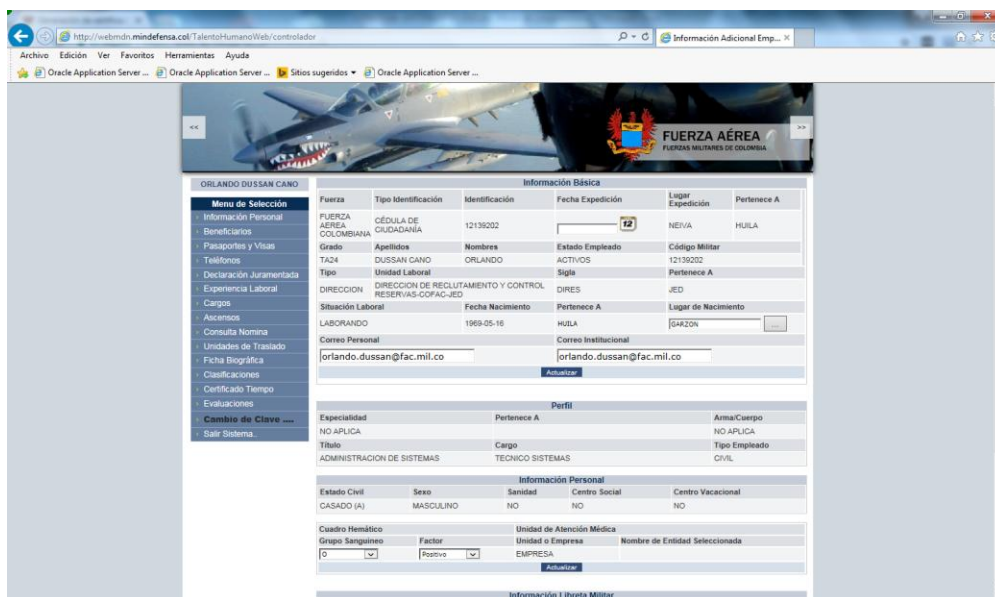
http://webmdn.mindefensa.col/TalentoHumanoWeb/controlador
Información Adicional Emp...
Archivo Edición Ver Favoritos Herramientas Ayuda
Oracle Application Server ... Oracle Application Server ... Sitios sugeridos Oracle Application Server ...

<<
>>
FUERZA AÉREA
FUERZAS MILITARES DE COLOMBIA

ORLANDO DUSSAN CANO
Menu de Selección
Información Personal
Beneficiarios
Pasaportes y Visas
Teléfonos
Declaración Juramentada
Experiencia Laboral
Cargos
Ascensos
Consulta Nomina
Unidades de Traslado
Ficha Biográfica
Clasificaciones
Certificado Tiempo
Evaluaciones
Cambio de Clave ....
Salir Sistema.

Información Básica

| Fuerza | Tipo Identificación | Identificación | Fecha Expedición | Lugar Expedición | Pertenece A |
|---|---|---|---|---|---|
| FUERZA AEREA COLOMBIANA | CÉDULA DE CIUDADANÍA | 12139202 | 12 | NEIVA | HUILA |
| Grado | Apellidos | Nombres | Estado Empleado | Código Militar | |
| TA24 | DUSSAN CANO | ORLANDO | ACTIVOS | 12139202 | |
| Tipo | Unidad Laboral | | Sigla | Pertenece A | |
| DIRECCION | DIRECCION DE RECLUTAMIENTO Y CONTROL RESERVAS-COFAC-JED | | DIRES | JED | |
| Situación Laboral | | Fecha Nacimiento | Pertenece A | Lugar de Nacimiento | |
| LABORANDO | | 1969-05-16 | HUILA | GARZON | ... |
| Correo Personal | | | Correo Institucional | | |
| orlando.dussan@fac.mil.co | | | orlando.dussan@fac.mil.co | | |

Actualizar

Perfil

| Especialidad | Pertenece A | Arma/Cuerpo |
|---|---|---|
| NO APLICA | | NO APLICA |
| Título | Cargo | Tipo Empleado |
| ADMINISTRACION DE SISTEMAS | TECNICO SISTEMAS | CIVIL |

Información Personal

| Estado Civil | Sexo | Sanidad | Centro Social | Centro Vacacional |
|---|---|---|---|---|
| CASADO (A) | MASCULINO | NO | NO | NO |

| Cuadro Hemático | | Unidad de Atención Médica | |
|---|---|---|---|
| Grupo Sanguineo | Factor | Unidad o Empresa | Nombre de Entidad Seleccionada |
| O | Positivo | EMPRESA | |

Actualizar

Información Libreta Militar